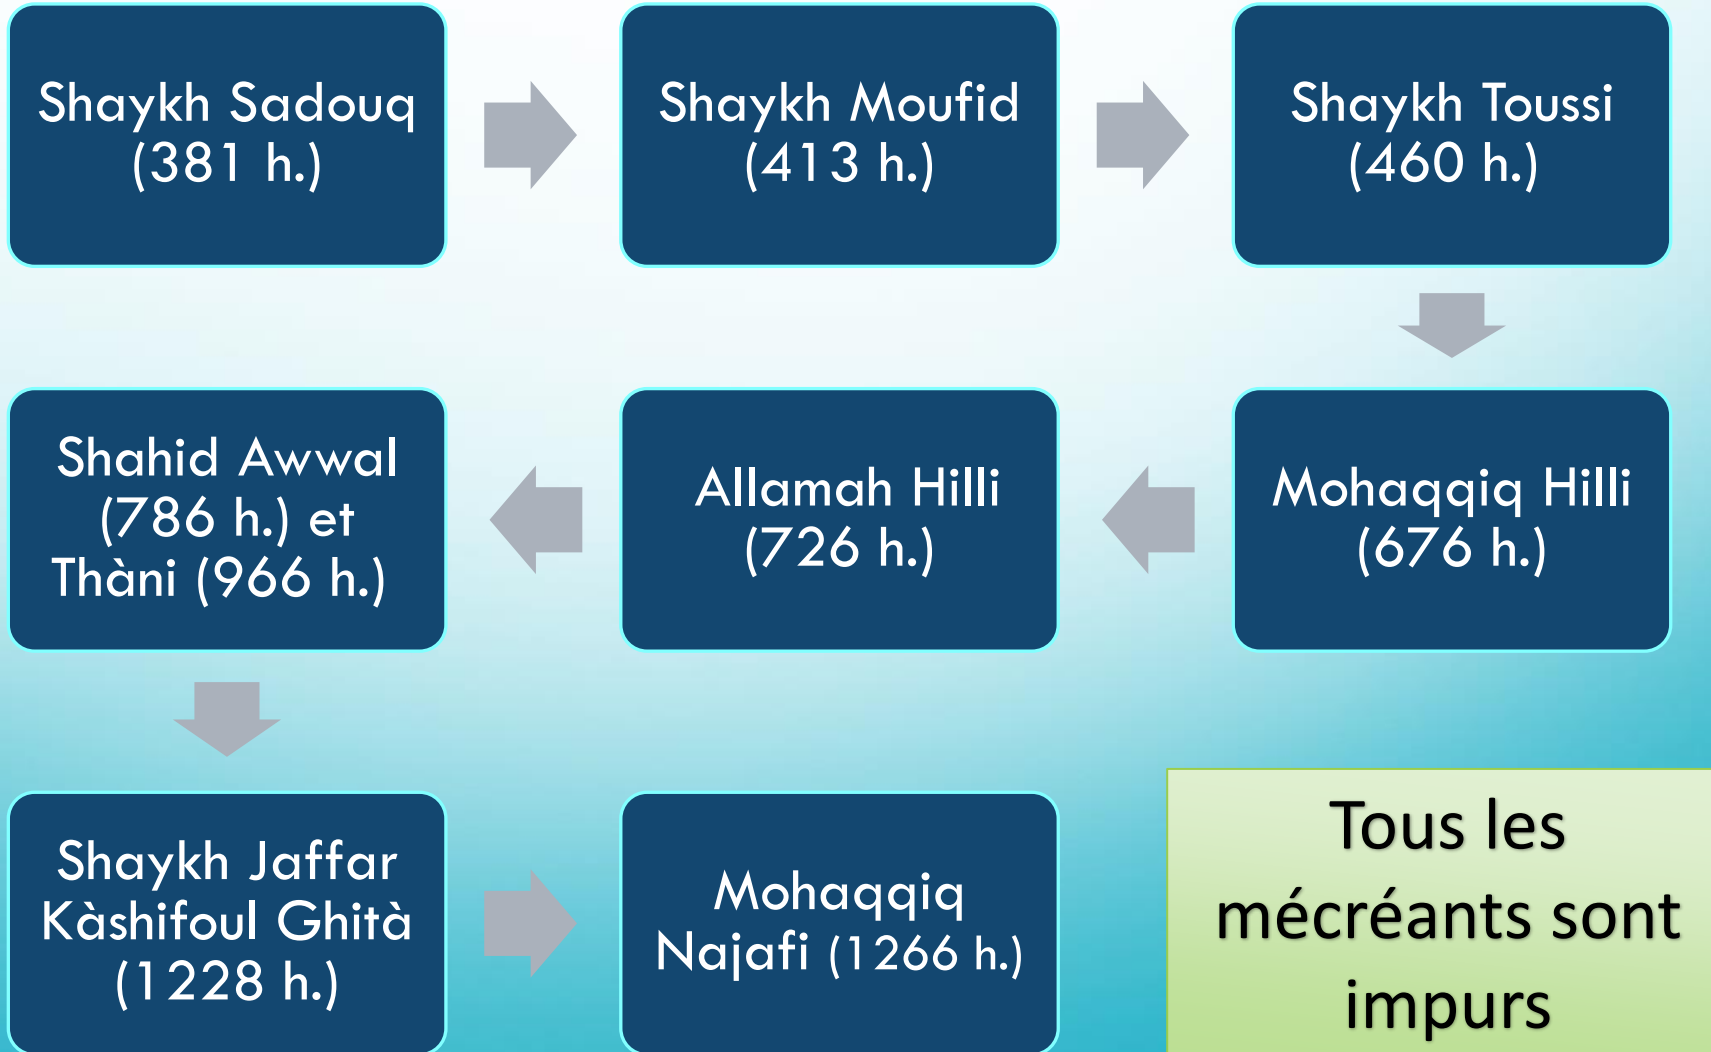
Shaykh Sadouq (381 h.)

Shaykh Moufid (413 h.)

Shaykh Toussi (460 h.)

Mohaqqiq Hilli (676 h.)

Allamah Hilli (726 h.)

Shahid Awwal (786 h.) et Thàni (966 h.)

Shaykh Jaffar Kàshifoul Ghità (1228 h.)

Mohaqqiq Najafi (1266 h.)

Tous les mécréants sont impurs